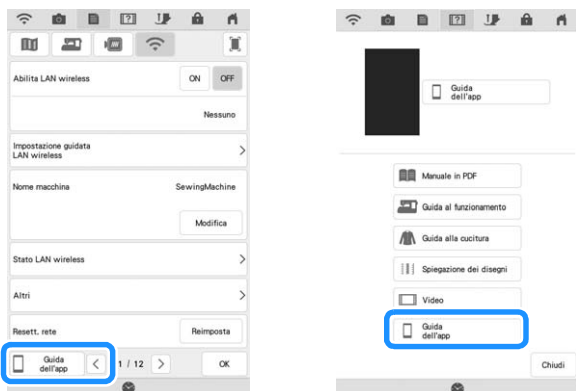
Abilita LAN wireless
ON
OFF
Nessuno
Impostazione guidata LAN wireless
Nome macchina
SewingMachine
Modifica
Stato LAN wireless
Altri
Resett. rete
Reimposta
Guida dell'app
1 / 12
OK

Guida dell'app
Manuale in PDF
Guida al funzionamento
Guida alla cucitura
Spiegazione dei disegni
Video
Guida dell'app
Chiudi